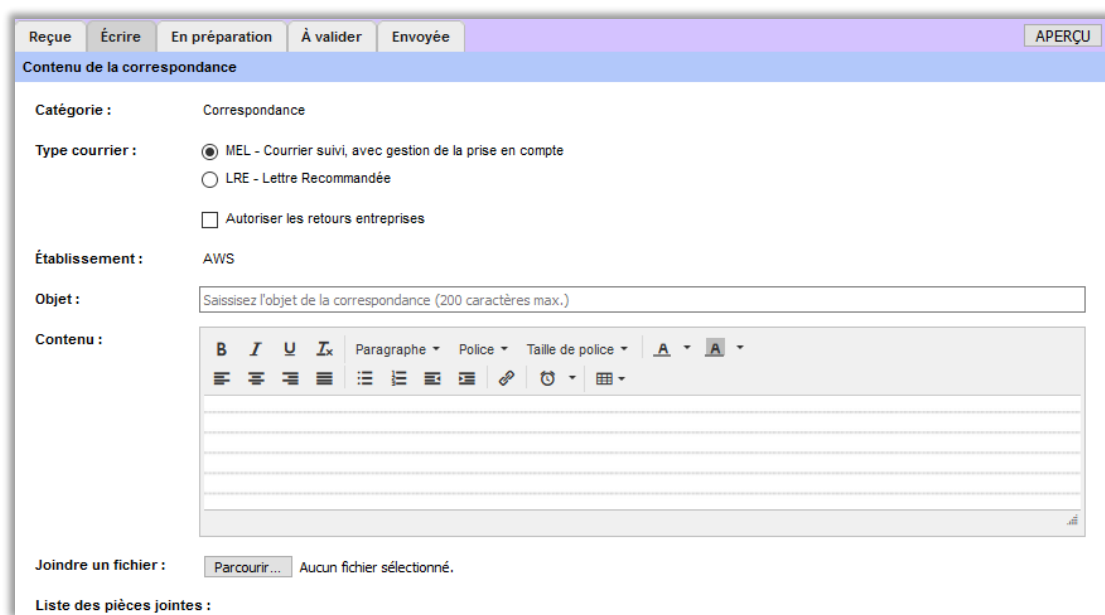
Reçue | Écrire | En préparation | À valider | Envoyée | APERÇU

Contenu de la correspondance

Catégorie : Correspondance

Type courrier : MEL - Courrier suivi, avec gestion de la prise en compte
LRE - Lettre Recommandée

Autoriser les retours entreprises

Établissement : AWS

Objet : Saisissez l'objet de la correspondance (200 caractères max.)

Contenu : B I U $T_x$ Paragraphe Police Taille de police A A

Joindre un fichier : Parcourir... Aucun fichier sélectionné.

Liste des pièces jointes :